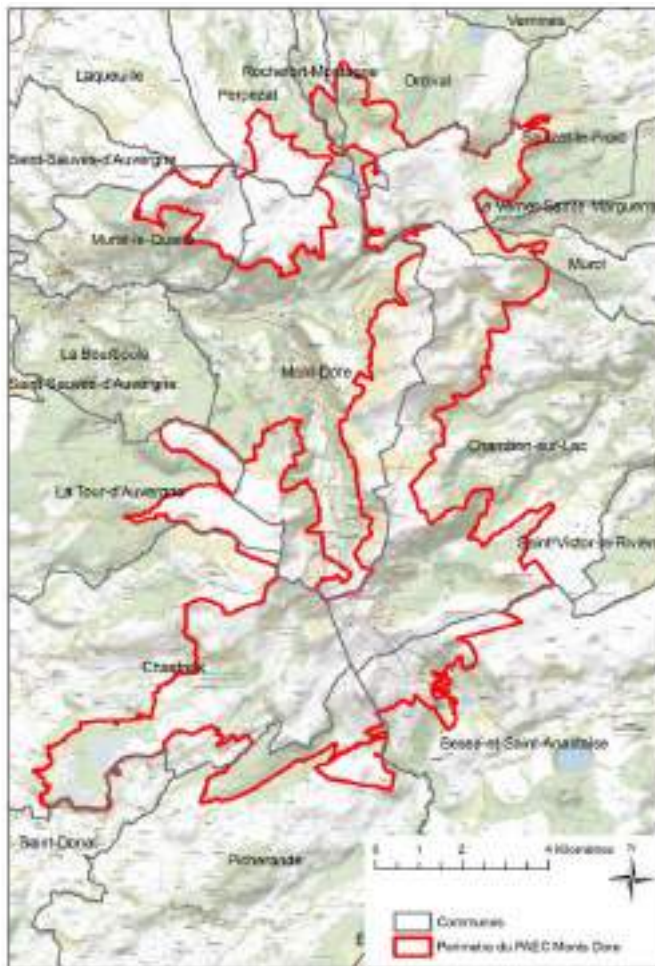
Vernines
Laqueuille
Rochefort-Montagne
Perpezat
Orcival
Saulzet-le-Froid
Saint-Sauves-d'Auvergne
Murat-le-Quaire
La Vernet-Sainte-Marguerite
Murol
La Bourboule
Saint-Sauves-d'Auvergne
Mont-Dore
Chambon-sur-Lac
La Tour-d'Auvergne
Saint-Victor-la-Rivière
Chastreix
Besse-et-Saint-Anastaise
Saint-Donat
Picherande
0 1 2 4 Kilomètres
N
Communes
Périmètre du PAEC Monts Dore